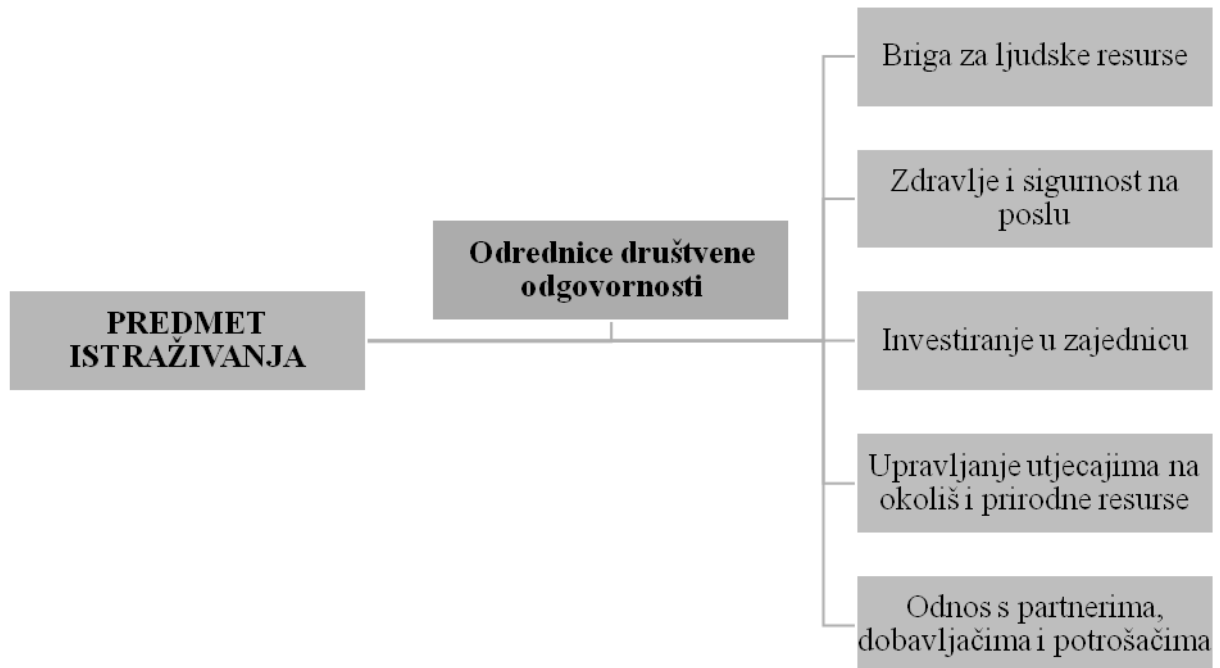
PREDMET ISTRAŽIVANJA

Odrednice društvene odgovornosti

Briga za ljudske resurse

Zdravlje i sigurnost na poslu

Investiranje u zajednicu

Upravljanje utjecajima na okoliš i prirodne resurse

Odnos s partnerima, dobavljačima i potrošačima